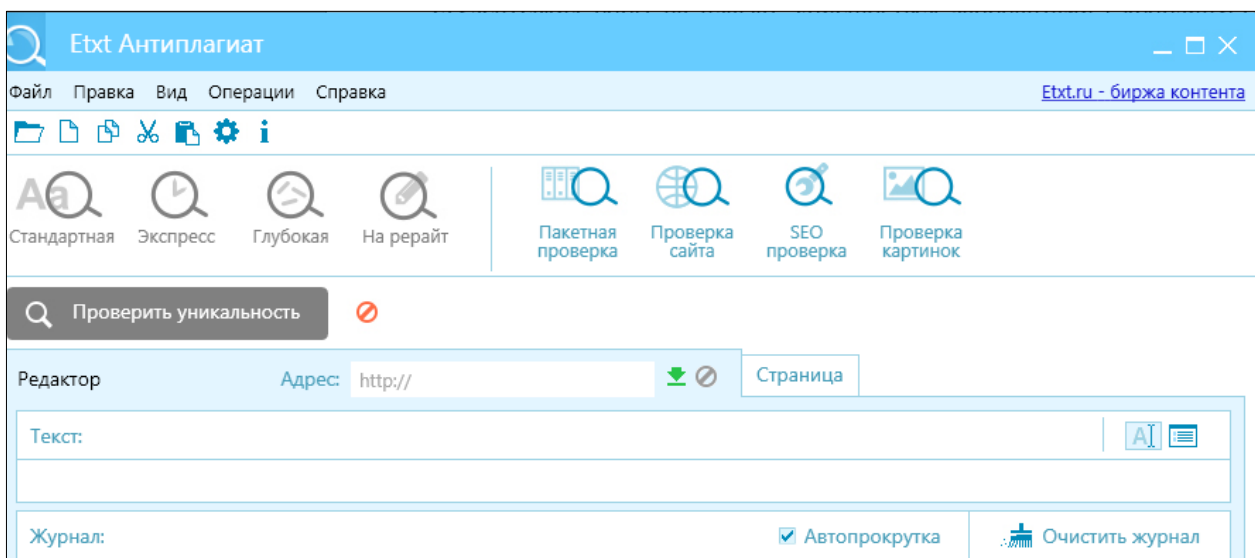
Etxt Антиплагиат

Файл Правка Вид Операции Справка

Etxt.ru - биржа контента

Стандартная Экспресс Глубокая На рерайт

Пакетная проверка

Проверка сайта

SEO проверка

Проверка картинок

Проверить уникальность

Редактор

Адрес: http://

Страница

Текст:

Журнал:

Автопрокрутка

Очистить журнал